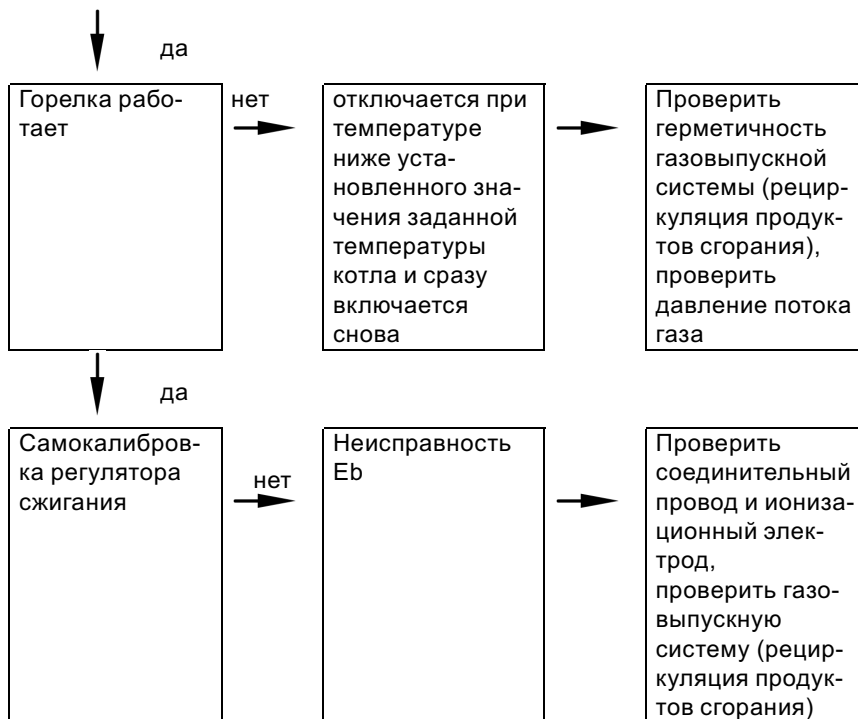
да

Горелка работает

нет

отключается при температуре ниже установленного значения заданной температуры котла и сразу включается снова

Проверить герметичность газовыпускной системы (рециркуляция продуктов сгорания), проверить давление потока газа

да

Самокалибровка регулятора сжигания

нет

Неисправность Eb

Проверить соединительный провод и ионизационный электрод, проверить газовыпускную систему (рециркуляция продуктов сгорания)